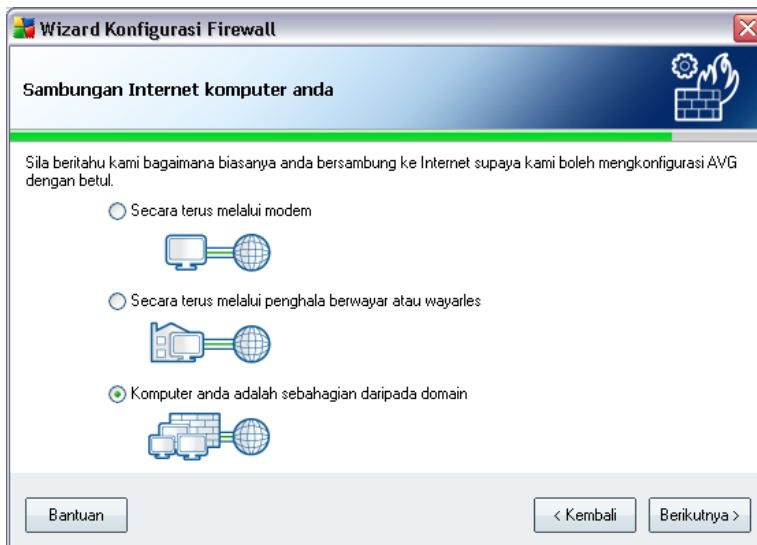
Wizard Konfigurasi Firewall

Sambungan Internet komputer anda

Sila beritahu kami bagaimana biasanya anda bersambung ke Internet supaya kami boleh mengkonfigurasi AVG dengan betul.

Secara terus melalui modem

Secara terus melalui penghala berwayar atau wayarles

Komputer anda adalah sebahagian daripada domain

Bantuan

< Kembali

Berikutnya >